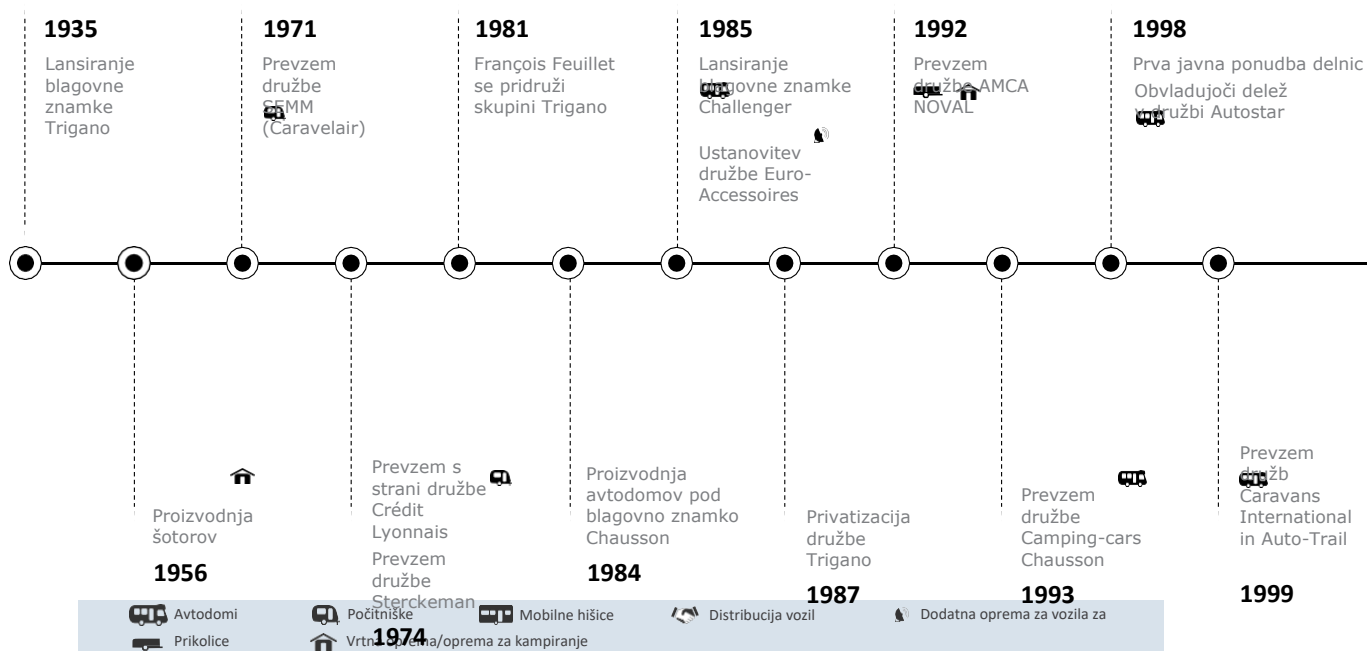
1935
Lansiranje blagovne znamke Trigano

1971
Prevzem družbe SEMM (Caravelair)

1981
François Feuillet se pridruži skupini Trigano

1985
Lansiranje blagovne znamke Challenger

Ustanovitev družbe Euro-Accessoires

1992
Prevzem družbe AMCA NOVAL

1998
Prva javna ponudba delnic
Obvladujoči delež v družbi Autostar

Proizvodnja šotorov
1956

Prevzem s strani družbe Crédit Lyonnais
Prevzem družbe Sterckeman
1974

Proizvodnja avtodomov pod blagovno znamko Chausson
1984

Privatizacija družbe Trigano
1987

Prevzem družbe Camping-cars Chausson
1993

Prevzem družb Caravans International in Auto-Trail
1999

Avtodomi
Počitniške
Mobilne hišice
Distribucija vozil
Dodatna oprema za vozila za
Prikolice
Vrtna oprema/oprema za kampiranje